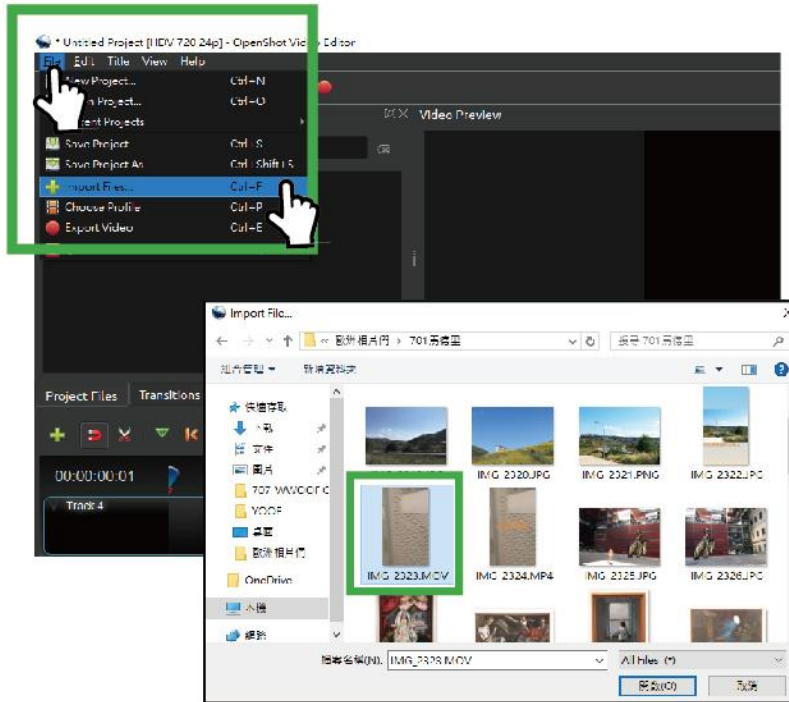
* Untitled Project [HDV 720 24p] - OpenShot Video Editor

File Edit Title View Help

New Project... Ctrl+N
Open Project... Ctrl+O
Recent Projects
Save Project Ctrl+S
Save Project As Ctrl+Shift+S
Import Files... Ctrl+F
Choose Profile Ctrl+P
Export Video Ctrl+E

Video Preview

Project Files Transitions

00:00:00:01

Track 4

Import File...

« 歐洲 相片們 › 701高雄皇

搜尋 701高雄皇

組合管理 ▾ 新增資料夾

快速存取
下載
文件
圖片
707 WWOOF
VOOF
桌面
歐洲 相片們
OneDrive
本機
網路

IMG_2319.JPG
IMG_2320.JPG
IMG_2321.PNG
IMG_2322.JPG
IMG_2323.MOV
IMG_2324.MP4
IMG_2325.JPG
IMG_2326.JPG

檔案名稱(N): IMG_2323.MOV
All Files (*)
開啟(O) 取消